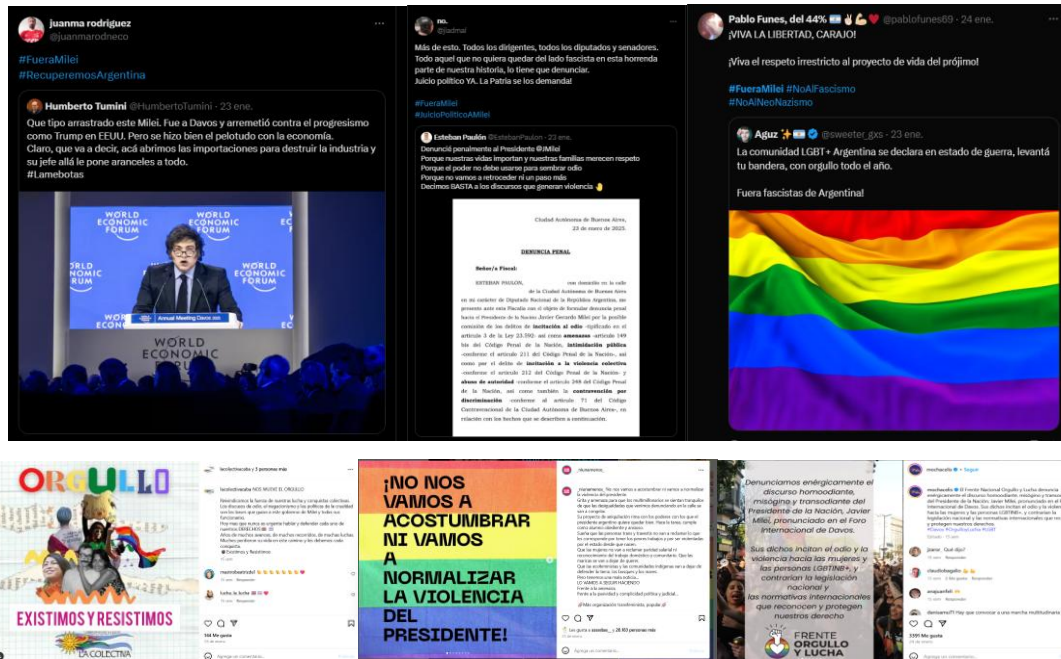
juanma rodriguez
@juanmarodneco

#FueraMilei
#RecuperemosArgentina

Humberto Tumini @HumbertoTumini · 23 ene.
Que tipo arrastrado este Milei. Fue a Davos y arremetió contra el progresismo como Trump en EEUU. Pero se hizo bien el pelotudo con la economía.
Claro, que va a decir, acá abrimos las importaciones para destruir la industria y su jefe allá le pone aranceles a todo.
#Lamebotas

WORLD ECONOMIC FORUM
WORLD ECONOMIC FORUM
WORLD ECONOMIC FORUM
Annual Meeting Davos 2025
WORLD ECONOMIC FORUM

no.
@jadmal

Más de esto. Todos los dirigentes, todos los diputados y senadores.
Todo aquel que no quiera quedar del lado fascista en esta horrenda parte de nuestra historia, lo tiene que denunciar.
Juicio político YA. La Patria se los demanda!

#FueraMilei
#JuicioPolíticoAMilei

Esteban Paulón @EstebanPaulon · 23 ene.
Denuncié penalmente al Presidente @JMilei
Porque nuestras vidas importan y nuestras familias merecen respeto
Porque el poder no debe usarse para sembrar odio
Porque no vamos a retroceder ni un paso más
Decimos BASTA a los discursos que generan violencia 👏

Ciudad Autónoma de Buenos Aires, 23 de enero de 2025.

DENUNCIA PENAL

Señor/a Fiscal:

ESTEBAN PAULÓN, con domicilio en la calle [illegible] de la Ciudad Autónoma de Buenos Aires en mi carácter de Diputado Nacional de la República Argentina, me presento ante esta Fiscalía con el objeto de formular denuncia penal contra el Presidente de la Nación Javier Gerardo Milei por la posible comisión de los delitos de incitación al odio -tipificado en el artículo 3 de la Ley 23.592- así como amenazas -artículo 149 bis del Código Penal de la Nación, intimidación pública -conforme el artículo 211 del Código Penal de la Nación-, así como por el delito de incitación a la violencia colectiva -conforme el artículo 212 del Código Penal de la Nación- y abuso de autoridad -conforme el artículo 248 del Código Penal de la Nación, así como también la contravención por discriminación -conforme al artículo 71 del Código Contravencional de la Ciudad Autónoma de Buenos Aires-, en relación con los hechos que se describen a continuación.

Pablo Funes, del 44% 🇦🇷✌️💪❤️ @pablofunes69 · 24 ene.
¡VIVA LA LIBERTAD, CARAJO!

¡Viva el respeto irrestricto al proyecto de vida del prójimo!

#FueraMilei #NoAlFascismo
#NoAlNeoNazismo

Aguz ✨🇦🇷 @sweeter_gxs · 23 ene.
La comunidad LGBT+ Argentina se declara en estado de guerra, levantá tu bandera, con orgullo todo el año.

Fuera fascistas de Argentina!

ORGULLO
EXISTIMOS Y RESISTIMOS
LA COLECTIVA

lacolectivacaba y 3 personas más
lacolectivacaba NOS MUEVE EL ORGULLO
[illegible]
marinabeatriz67 👏👏👏👏👏🇦🇷
lucha_la_lucha 💜🇦🇷
166 Me gusta

¡NO NOS VAMOS A ACOSTUMBRAR NI VAMOS A NORMALIZAR LA VIOLENCIA DEL PRESIDENTE!

_rumorrosa_
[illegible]
LO VAMOS A SEGUIR HACIENDO
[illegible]

Denunciamos enérgicamente el discurso homoodiante, misógino y transodiante del Presidente de la Nación, Javier Milei, pronunciado en el Foro Internacional de Davos.
Sus dichos incitan el odio y la violencia hacia las mujeres y las personas LGBTINB+, y contrarían la legislación nacional y las normativas internacionales que reconocen y protegen nuestros derechos
FRENTE ORGULLO Y LUCHA

nrecfoacaba · Seguir
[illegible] El Frente Nacional Orgullo y Lucha denuncia enérgicamente el discurso homoodiante, misógino y transodiante del Presidente de la Nación, Javier Milei, pronunciado en el Foro Internacional de Davos. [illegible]
jijame Qué dijo?
claudiofragalio 👏👏
anajuanfeli 🇦🇷
danisarra77 Hay que convocar a una marcha multitudinaria
2391 Me gusta